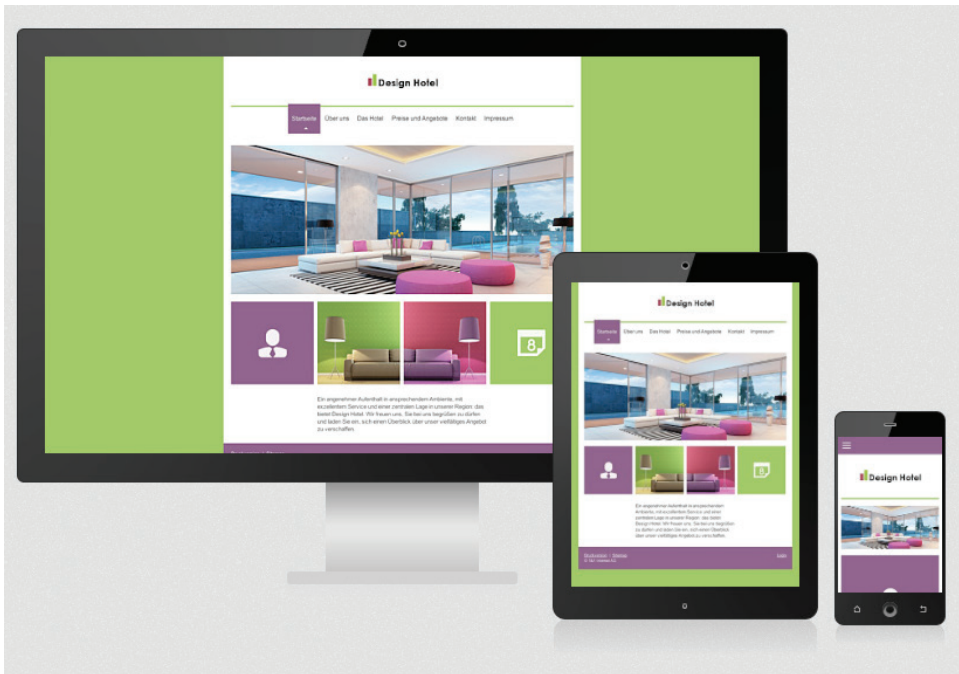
Design Hotel

Startseite Über uns Das Hotel Preise und Angebote Kontakt Impressum

8

Ein angenehmer Aufenthalt in ansprechendem Ambiente, mit exzellentem Service und einer zentralen Lage in unserer Region: das bietet Design Hotel. Wir freuen uns, Sie bei uns begrüßen zu dürfen und laden Sie ein, sich einen Überblick über unser vielfältiges Angebot zu verschaffen.

Design Hotel

Startseite Über uns Das Hotel Preise und Angebote Kontakt Impressum

8

Ein angenehmer Aufenthalt in ansprechendem Ambiente, mit exzellentem Service und einer zentralen Lage in unserer Region: das bietet Design Hotel. Wir freuen uns, Sie bei uns begrüßen zu dürfen und laden Sie ein, sich einen Überblick über unser vielfältiges Angebot zu verschaffen.

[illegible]

Design Hotel